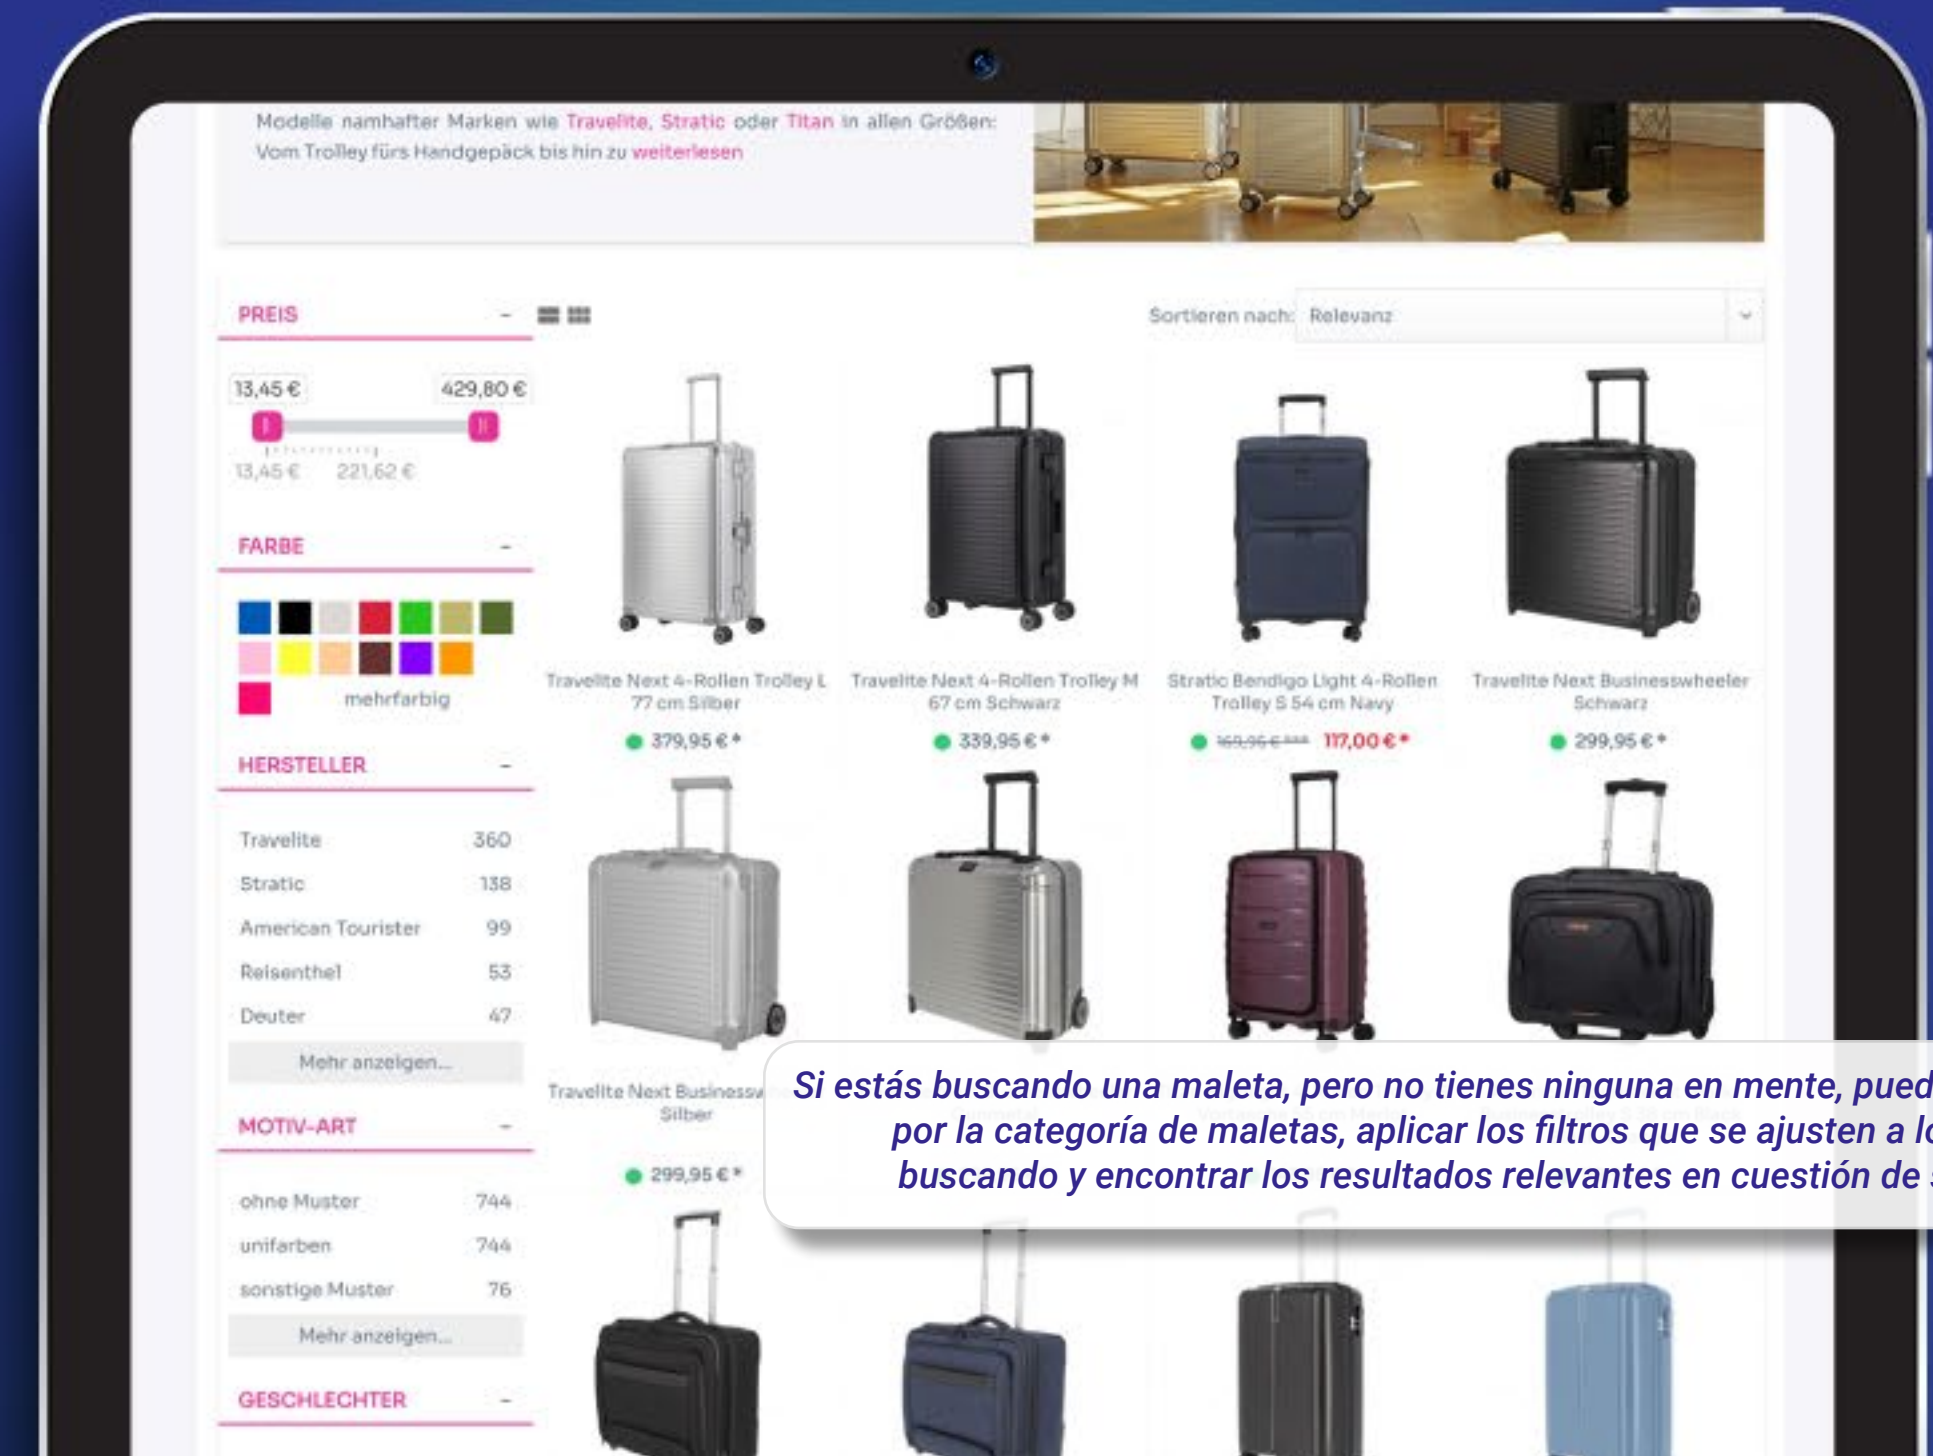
Modelle namhafter Marken wie Travelite, Stratic oder Titan in allen Größen: Vom Trolley fürs Handgepäck bis hin zu weiterlesen

PREIS -

13,45 € 429,80 €

13,45 € 221,62 €

FARBE -

mehrfarbig

HERSTELLER -

| | |
|---|---|
| Travelite | 360 |
| Stratic | 138 |
| American Tourister | 99 |
| Reisenthel | 53 |
| Deuter | 47 |

Mehr anzeigen...

MOTIV-ART -

| | |
|---|---|
| ohne Muster | 744 |
| unifarben | 744 |
| sonstige Muster | 76 |

Mehr anzeigen...

GESCHLECHTER -

Sortieren nach: Relevanz

Travelite Next 4-Rollen Trolley L 77 cm Silber
379,95 € *

Travelite Next 4-Rollen Trolley M 67 cm Schwarz
339,95 € *

Stratic Bendigo Light 4-Rollen Trolley S 54 cm Navy
169,95 € 117,00 € *

Travelite Next Businesswheeler Schwarz
299,95 € *

Travelite Next Businessw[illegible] Silber
299,95 € *

Si estás buscando una maleta, pero no tienes ninguna en mente, pued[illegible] por la categoría de maletas, aplicar los filtros que se ajusten a l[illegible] buscando y encontrar los resultados relevantes en cuestión de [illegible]